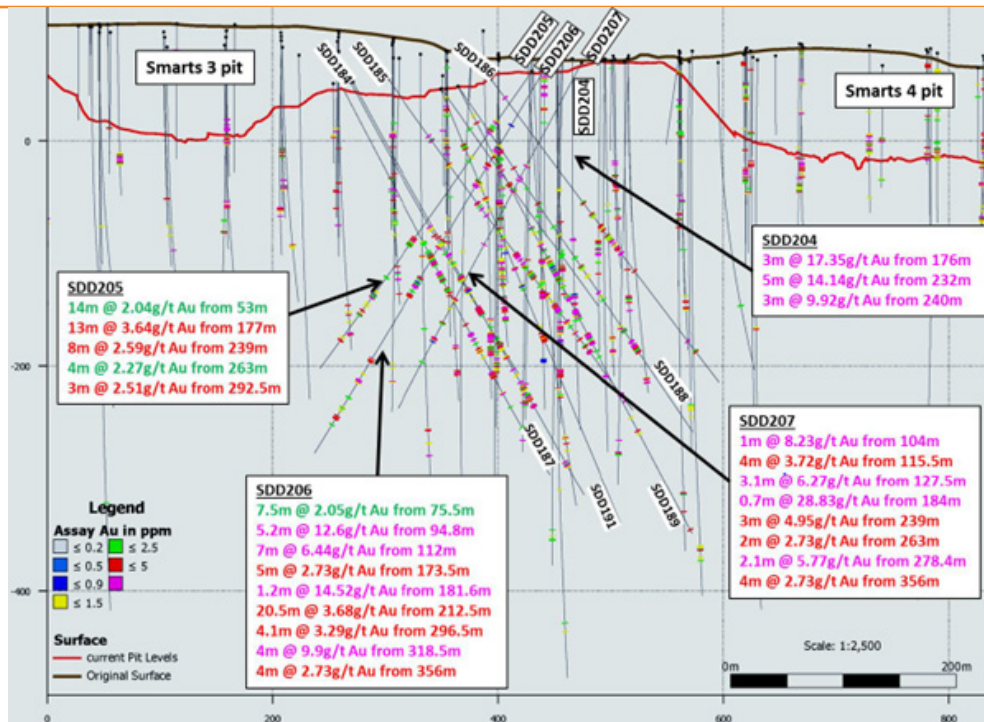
Smarts 3 pit

Smarts 4 pit

SDD184
SDD185
SDD186
SDD205
SDD206
SDD207
SDD204

0

-200

-400

SDD204
3m @ 17.35g/t Au from 176m
5m @ 14.14g/t Au from 232m
3m @ 9.92g/t Au from 240m

SDD205
14m @ 2.04g/t Au from 53m
13m @ 3.64g/t Au from 177m
8m @ 2.59g/t Au from 239m
4m @ 2.27g/t Au from 263m
3m @ 2.51g/t Au from 292.5m

SDD188

SDD207
1m @ 8.23g/t Au from 104m
4m @ 3.72g/t Au from 115.5m
3.1m @ 6.27g/t Au from 127.5m
0.7m @ 28.83g/t Au from 184m
3m @ 4.95g/t Au from 239m
2m @ 2.73g/t Au from 263m
2.1m @ 5.77g/t Au from 278.4m
4m @ 2.73g/t Au from 356m

SDD187
SDD191
SDD189

SDD206
7.5m @ 2.05g/t Au from 75.5m
5.2m @ 12.6g/t Au from 94.8m
7m @ 6.44g/t Au from 112m
5m @ 2.73g/t Au from 173.5m
1.2m @ 14.52g/t Au from 181.6m
20.5m @ 3.68g/t Au from 212.5m
4.1m @ 3.29g/t Au from 296.5m
4m @ 9.9g/t Au from 318.5m
4m @ 2.73g/t Au from 356m

Legend
Assay Au in ppm
≤ 0.2
≤ 2.5
≤ 0.5
≤ 5
≤ 0.9
≤ 1.5

Surface
current Pit Levels
Original Surface

Scale: 1:2,500
0m
200m

0
200
400
600
800